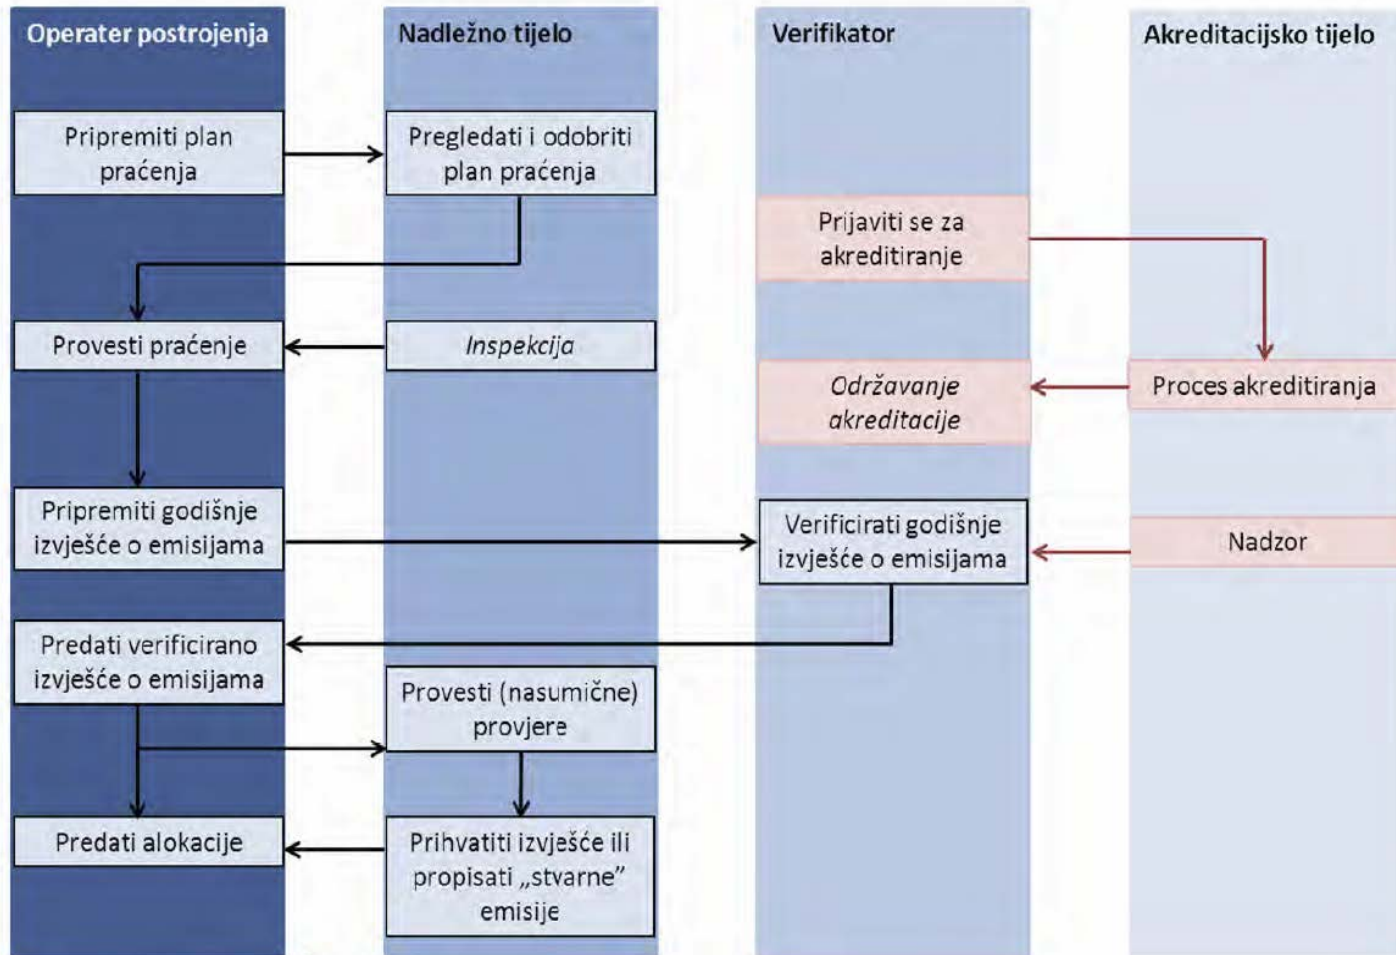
Operater postrojenja

Nadležno tijelo

Verifikator

Akreditacijsko tijelo

Pripremiti plan praćenja

Pregledati i odobriti plan praćenja

Prijaviti se za akreditiranje

Provesti praćenje

Inspekcija

Održavanje akreditacije

Proces akreditiranja

Pripremiti godišnje izvješće o emisijama

Verificirati godišnje izvješće o emisijama

Nadzor

Predati verificirano izvješće o emisijama

Provesti (nasumične) provjere

Predati alokacije

Prihvatiti izvješće ili propisati „stvarne" emisije